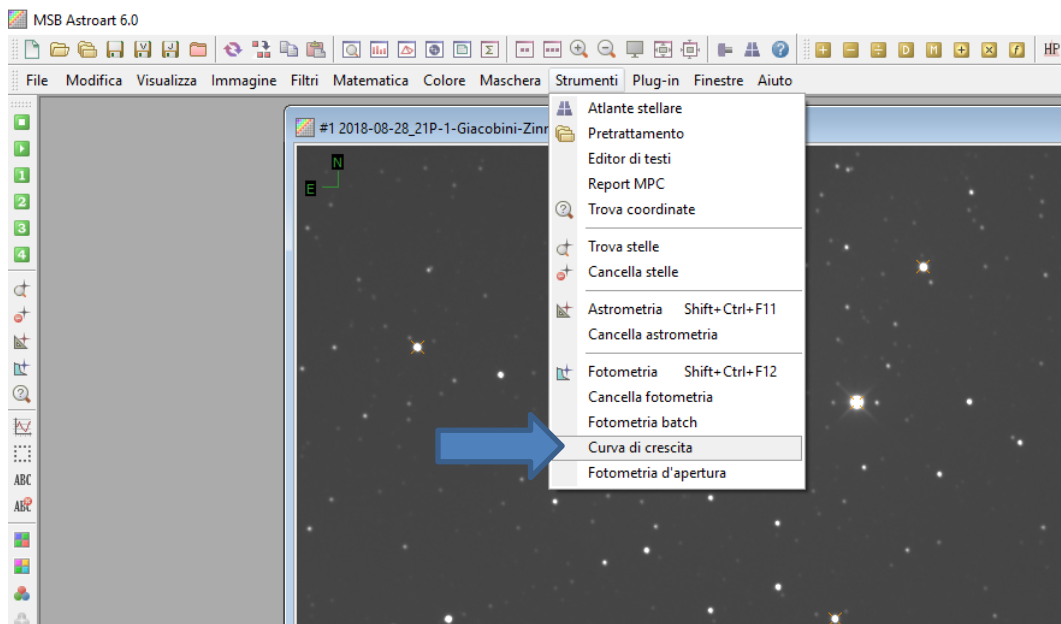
MSB Astroart 6.0

HP

File Modifica Visualizza Immagine Filtri Matematica Colore Maschera Strumenti Plug-in Finestre Aiuto

1
2
3
4
ABC
ABC

#1 2018-08-28_21P-1-Giacobini-Zinn

N
E

Atlante stellare
Pretrattamento
Editor di testi
Report MPC
Trova coordinate
Trova stelle
Cancella stelle
Astrometria Shift+Ctrl+F11
Cancella astrometria
Fotometria Shift+Ctrl+F12
Cancella fotometria
Fotometria batch
Curva di crescita
Fotometria d'apertura